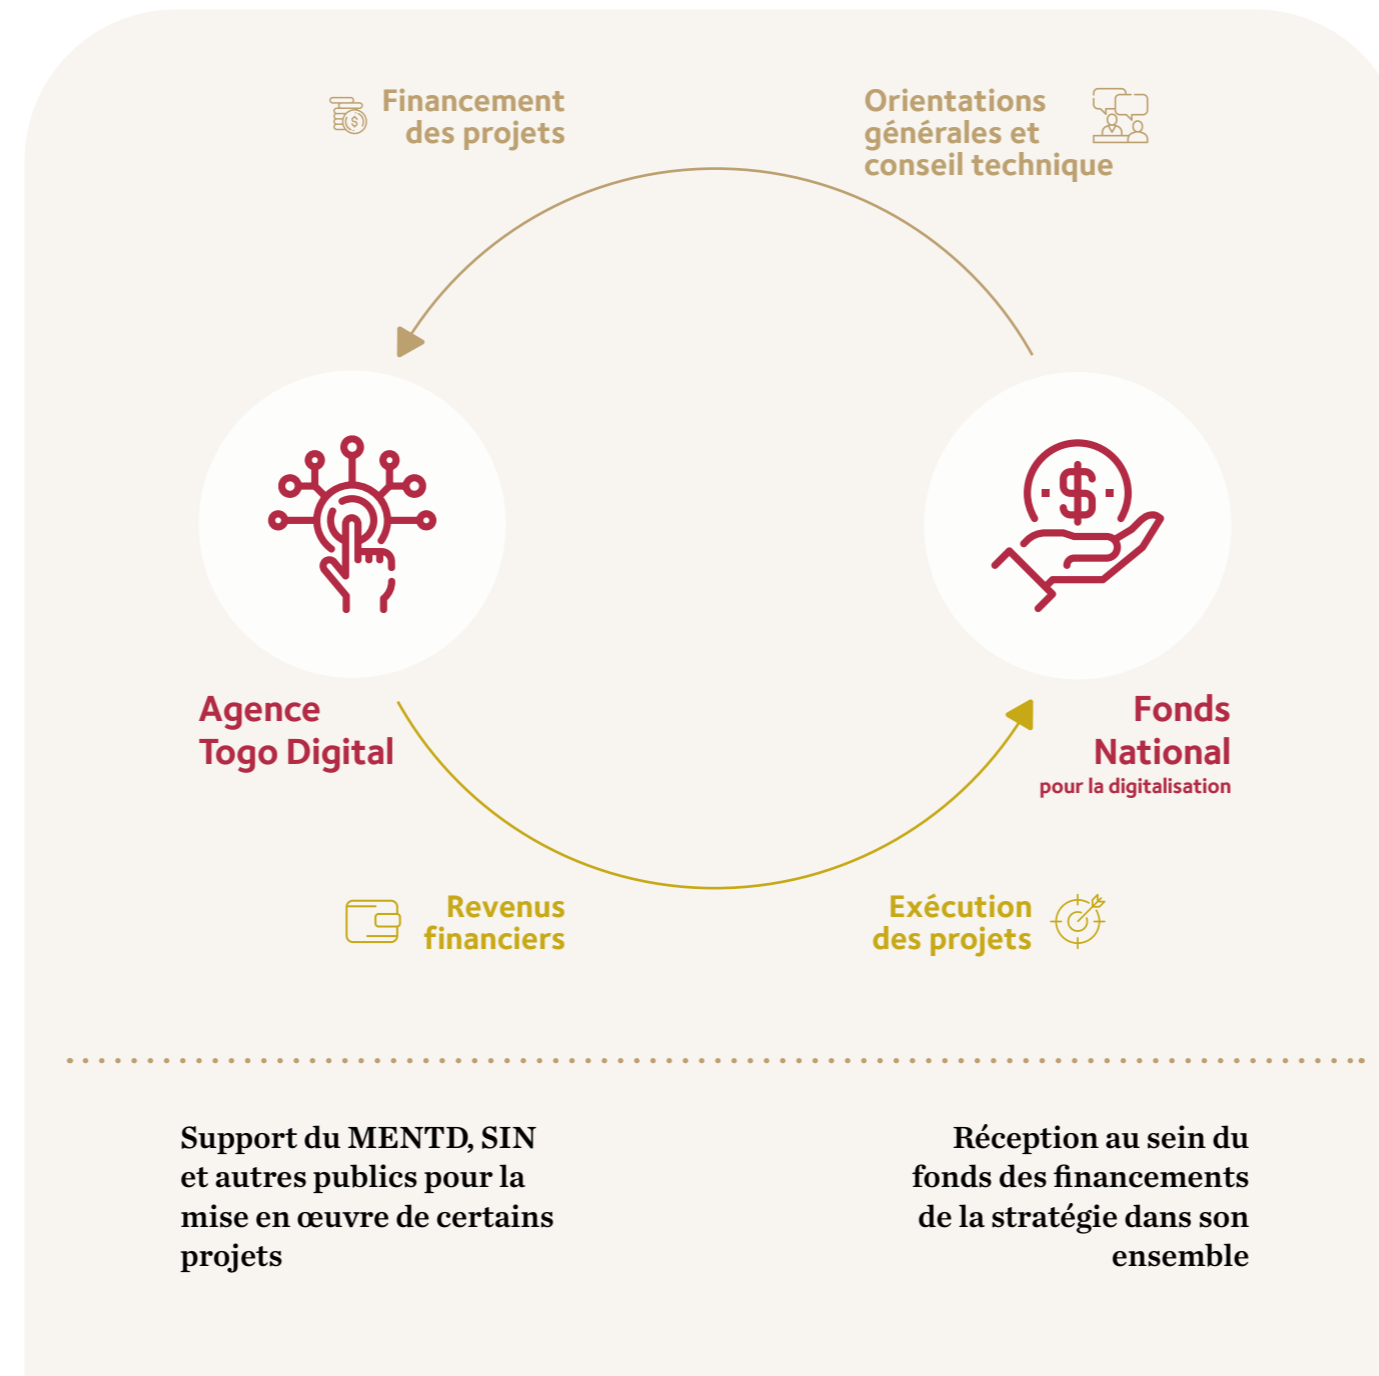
Financement des projets

Orientations générales et conseil technique

Agence Togo Digital

Fonds National pour la digitalisation

Revenus financiers

Exécution des projets

Support du MENTD, SIN et autres publics pour la mise en œuvre de certains projets

Réception au sein du fonds des financements de la stratégie dans son ensemble